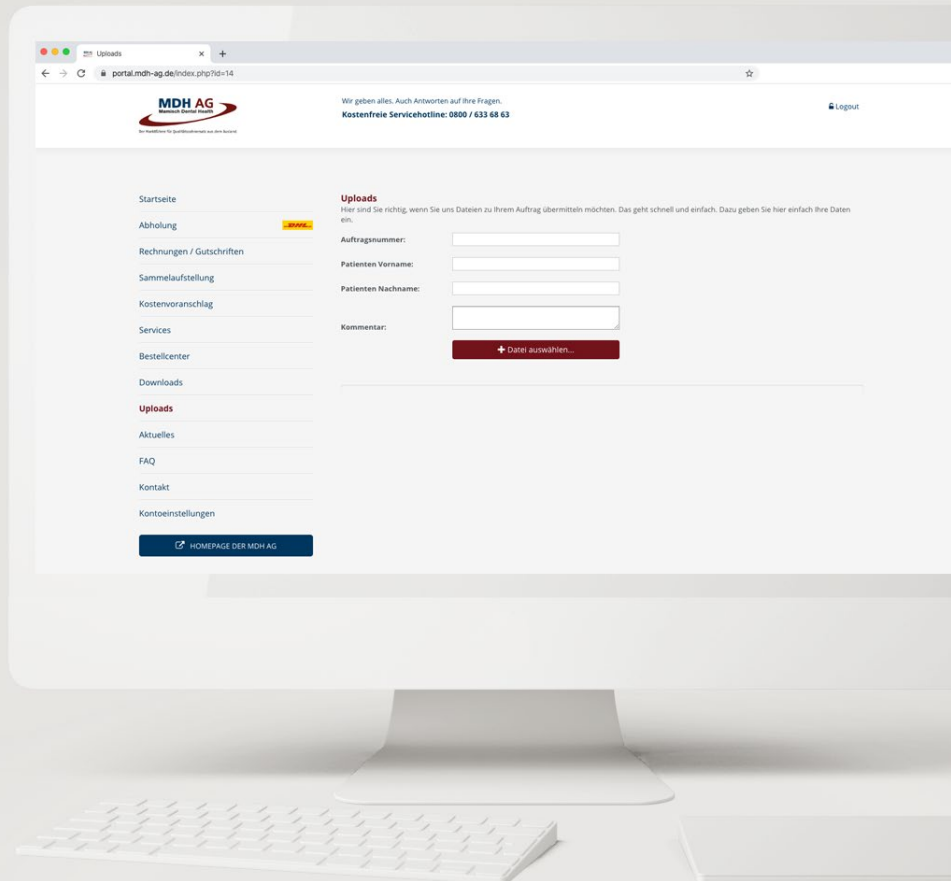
Uploads
portal.mdh-ag.de/index.php?id=14

MDH AG
Mamisch Dental Health
Ihr Fachlieferant für Qualitätszahnersatz aus dem Ausland

Wir geben alles. Auch Antworten auf Ihre Fragen.
Kostenfreie Servicehotline: 0800 / 633 68 63

Logout

Startseite
Abholung
DHL
Rechnungen / Gutschriften
Sammelaufstellung
Kostenvoranschlag
Services
Bestellcenter
Downloads
Uploads
Aktuelles
FAQ
Kontakt
Kontoeinstellungen
HOMEPAGE DER MDH AG

Uploads
Hier sind Sie richtig, wenn Sie uns Dateien zu Ihrem Auftrag übermitteln möchten. Das geht schnell und einfach. Dazu geben Sie hier einfach Ihre Daten ein.

Auftragsnummer:
Patienten Vorname:
Patienten Nachname:
Kommentar:
+ Datei auswählen...